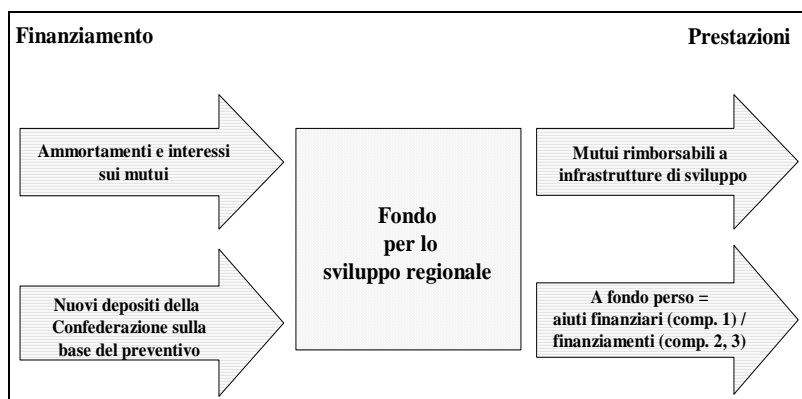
Finanziamento

Prestazioni

Ammortamenti e interessi sui mutui

Nuovi depositi della Confederazione sulla base del preventivo

Fondo per lo sviluppo regionale

Mutui rimborsabili a infrastrutture di sviluppo

A fondo perso = aiuti finanziari (comp. 1) / finanziamenti (comp. 2, 3)